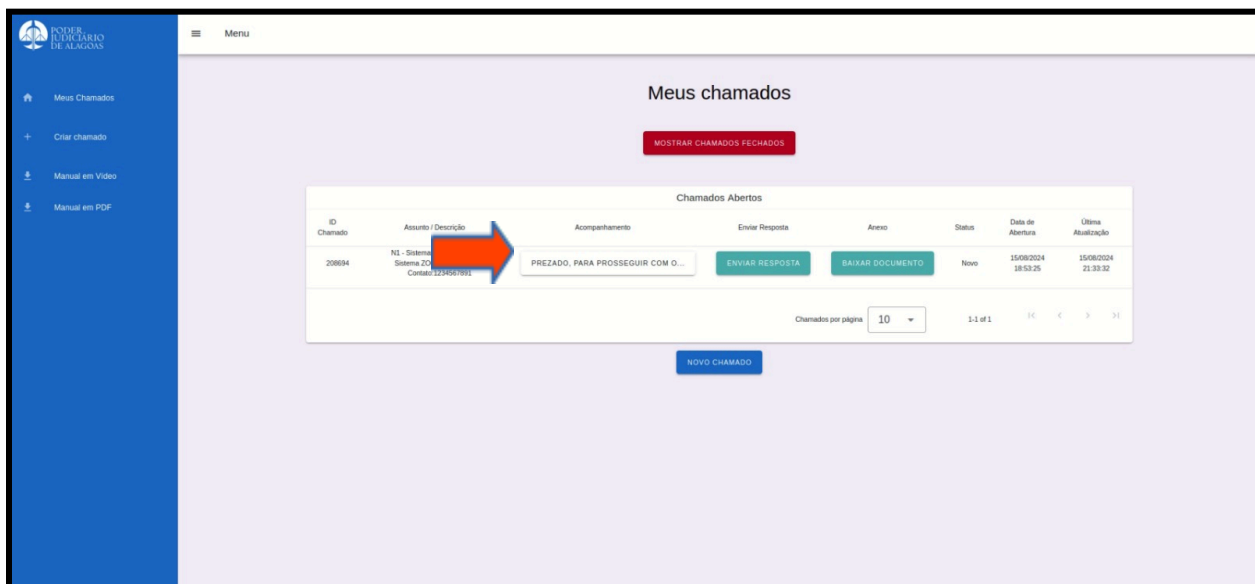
PODER JUDICIÁRIO DE ALAGOAS

Menu

Meus Chamados

Criar chamado

Manual em Vídeo

Manual em PDF

Meus chamados

MOSTRAR CHAMADOS FECHADOS

Chamados Abertos

| ID Chamado | Assunto / Descrição | Acompanhamento | Enviar Resposta | Anexo | Status | Data de Abertura | Última Atualização |
|---|---|---|---|---|---|---|---|
| 208694 | N1 - Sistema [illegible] Sistema ZO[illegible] Contato:1234567891 | PREZADO, PARA PROSSEGUIR COM O... | ENVIAR RESPOSTA | BAIXAR DOCUMENTO | Novo | 15/08/2024 18:53:25 | 15/08/2024 21:33:32 |

Chamados por página 10

1-1 of 1

NOVO CHAMADO